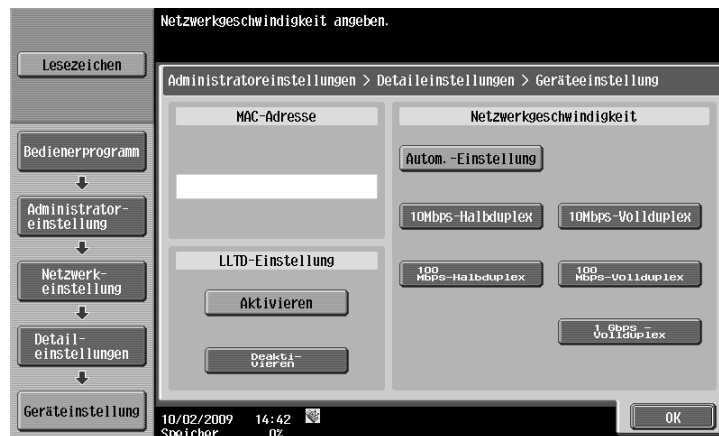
Netzwerkgeschwindigkeit angeben.

Lesezeichen

Administratoreinstellungen > Detaileinstellungen > Geräteeinstellung

MAC-Adresse

Netzwerkgeschwindigkeit

Autom.-Einstellung

10Mbps-Halbduplex

10Mbps-Vollduplex

100 Mbps-Halbduplex

100 Mbps-Vollduplex

1 Gbps - Vollduplex

LLTD-Einstellung

Aktivieren

Deakti- vieren

Bedienerprogramm

Administrator- einstellung

Netzwerk- einstellung

Detail- einstellungen

Geräteeinstellung

10/02/2009 14:42
Speicher 0%

OK